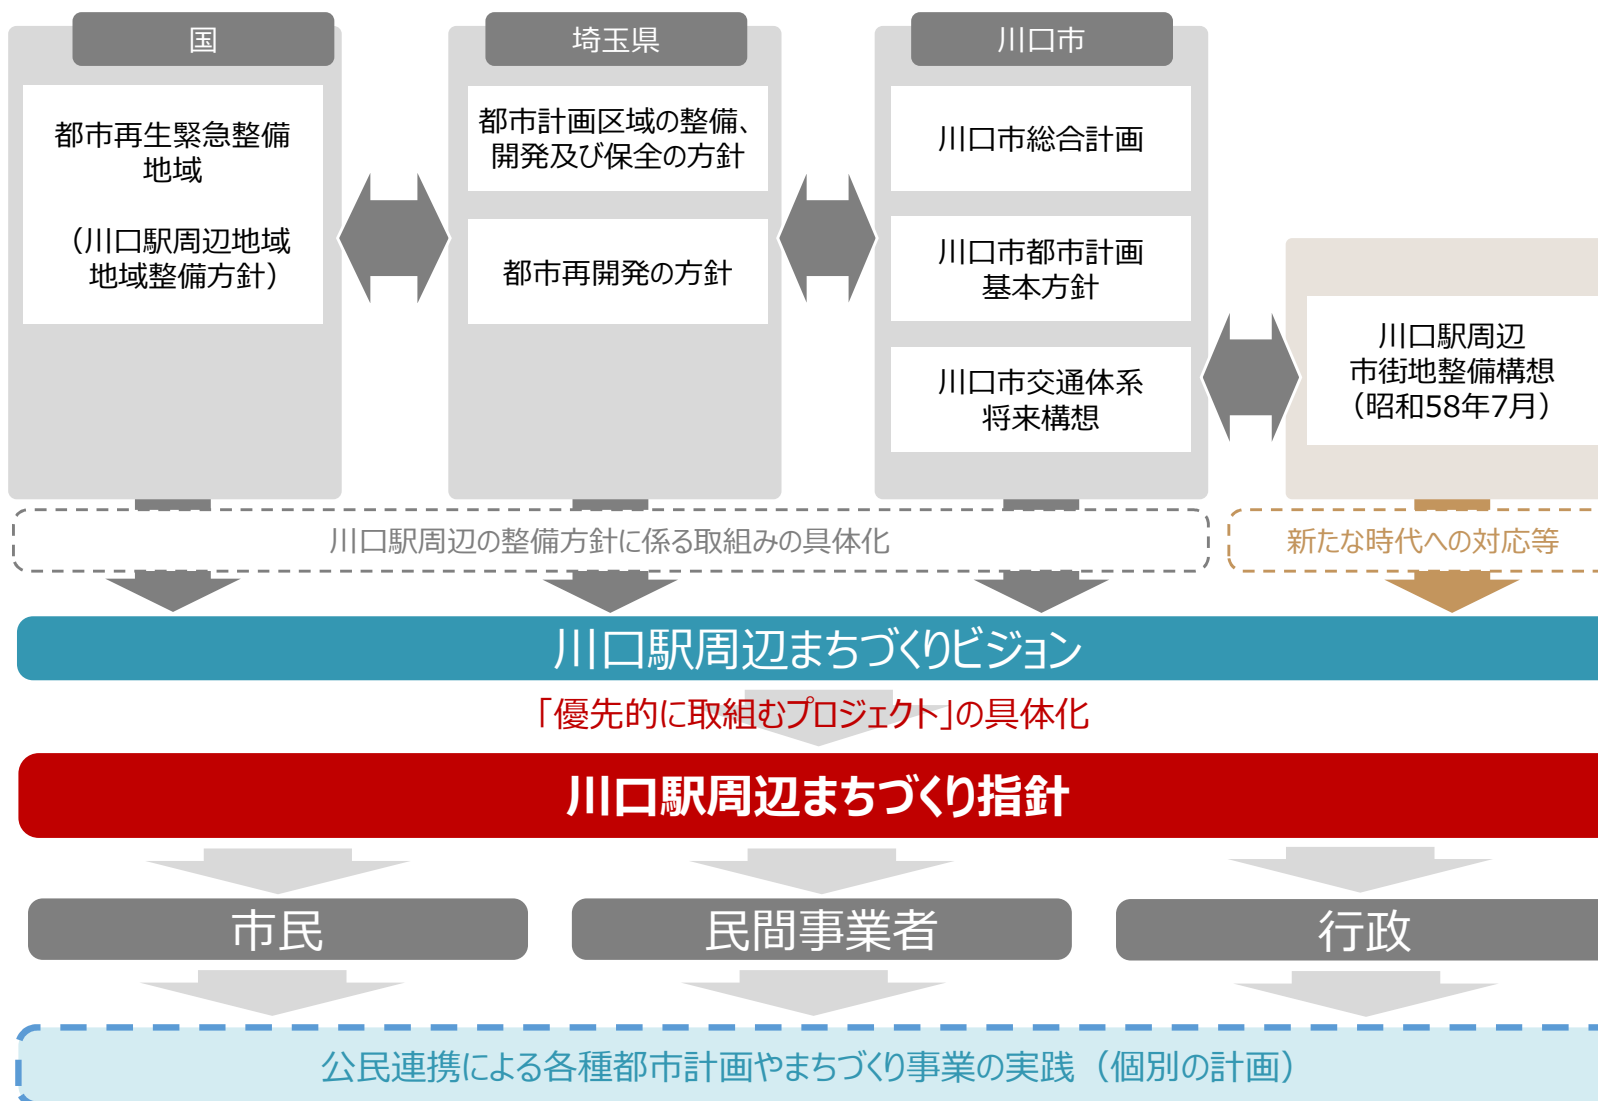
国

都市再生緊急整備地域

（川口駅周辺地域地域整備方針）

埼玉県

都市計画区域の整備、開発及び保全の方針

都市再開発の方針

川口市

川口市総合計画

川口市都市計画基本方針

川口市交通体系将来構想

川口駅周辺市街地整備構想（昭和58年7月）

川口駅周辺の整備方針に係る取組みの具体化

新たな時代への対応等

川口駅周辺まちづくりビジョン

「優先的に取組むプロジェクト」の具体化

川口駅周辺まちづくり指針

市民

民間事業者

行政

公民連携による各種都市計画やまちづくり事業の実践（個別の計画）